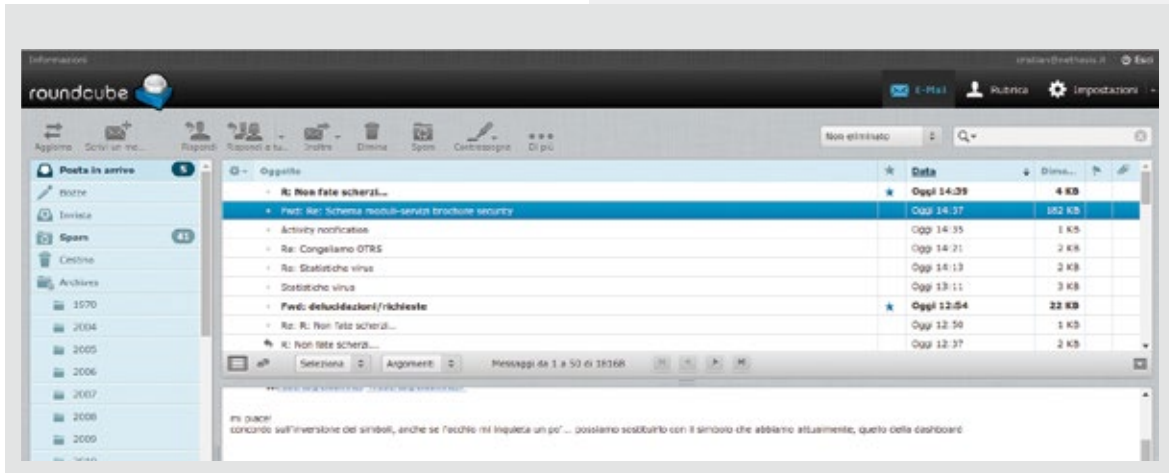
Informazioni

cristian@nethesis.it Esci

roundcube

E-Mail Rubrica Impostazioni

Aggiorna Scrivi un me... Rispondi Rispondi a tu... Inoltra Elimina Spam Contrassegna Di più

Non eliminato

Posta in arrivo 5

Bozze

Inviata

Spam 41

Cestino

Archives

1970

2004

2005

2006

2007

2008

2009

| Oggetto | ★ | Data | Dime... |
|---|---|---|---|
| R: Non fate scherzi... | ★ | Oggi 14:39 | 4 KB |
| Fwd: Re: Schema moduli-servizi brochure security | | Oggi 14:37 | 182 KB |
| Activity notification | | Oggi 14:35 | 1 KB |
| Re: Congeliamo OTRS | | Oggi 14:21 | 2 KB |
| Re: Statistiche virus | | Oggi 14:13 | 2 KB |
| Statistiche virus | | Oggi 13:11 | 3 KB |
| Fwd: delucidazioni/richieste | ★ | Oggi 12:54 | 22 KB |
| Re: R: Non fate scherzi... | | Oggi 12:50 | 1 KB |
| R: Non fate scherzi... | | Oggi 12:37 | 2 KB |

Seleziona Argomenti Messaggi da 1 a 50 di 18168

mi piace!
concordo sull'inversione dei simboli, anche se l'occhio mi inquieta un po' ... possiamo sostituirlo con il simbolo che abbiamo attualmente, quello della dashboard